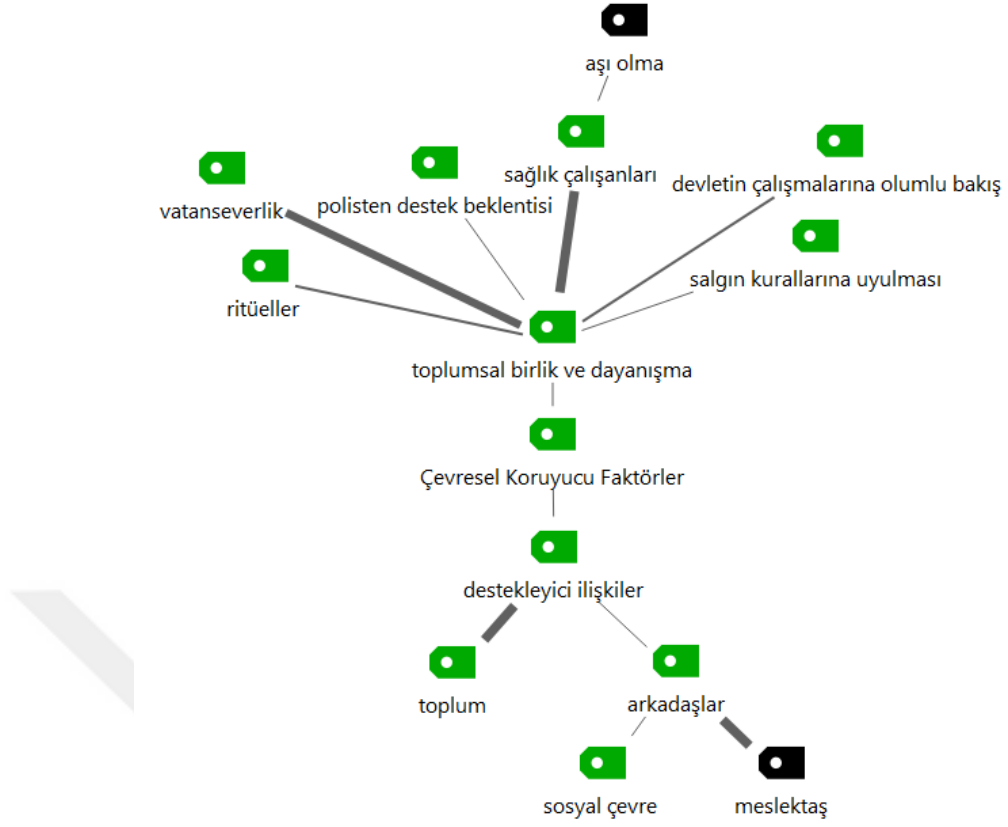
aşı olma

sağlık çalışanları

vatanseverlik

polisten destek beklentisi

devletin çalışmalarına olumlu bakış

salgın kurallarına uyulması

ritüeller

toplumsal birlik ve dayanışma

Çevresel Koruyucu Faktörler

destekleyici ilişkiler

toplum

arkadaşlar

sosyal çevre

meslektaş